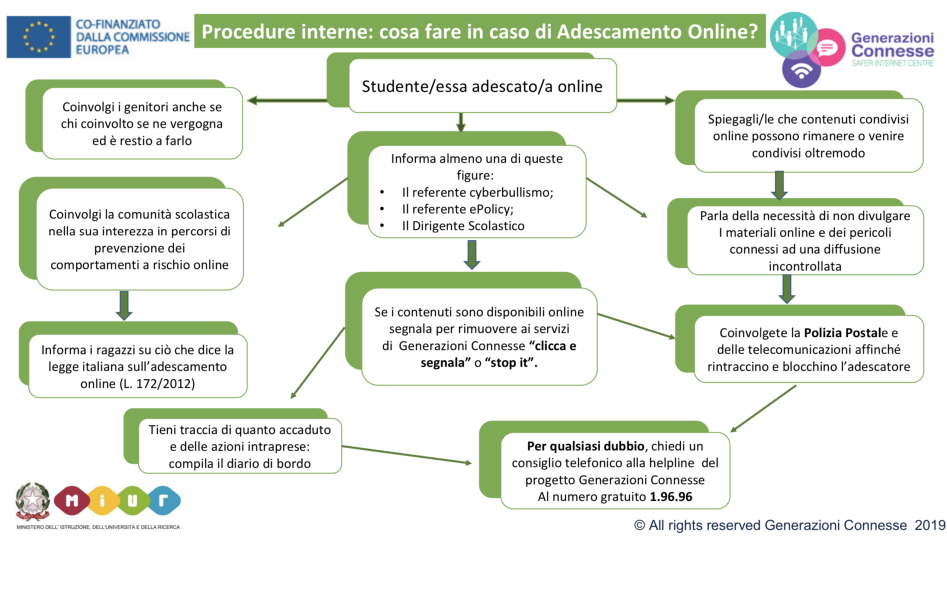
CO-FINANZIATO DALLA COMMISSIONE EUROPEA

Procedure interne: cosa fare in caso di Adescamento Online?

Generazioni Connesse
SAFER INTERNET CENTRE

Studente/essa adescato/a online

Coinvolgi i genitori anche se chi coinvolto se ne vergogna ed è restio a farlo

Informa almeno una di queste figure:
• Il referente cyberbullismo;
• Il referente ePolicy;
• Il Dirigente Scolastico

Spiegagli/le che contenuti condivisi online possono rimanere o venire condivisi oltremodo

Coinvolgi la comunità scolastica nella sua interezza in percorsi di prevenzione dei comportamenti a rischio online

Parla della necessità di non divulgare I materiali online e dei pericoli connessi ad una diffusione incontrollata

Se i contenuti sono disponibili online segnala per rimuovere ai servizi di Generazioni Connesse **"clicca e segnala"** o **"stop it"**.

Informa i ragazzi su ciò che dice la legge italiana sull'adescamento online (L. 172/2012)

Coinvolgete la **Polizia Postal**e e delle telecomunicazioni affinché rintraccino e blocchino l'adescatore

Tieni traccia di quanto accaduto e delle azioni intraprese: compila il diario di bordo

**Per qualsiasi dubbio**, chiedi un consiglio telefonico alla helpline del progetto Generazioni Connesse Al numero gratuito **1.96.96**

MIUR
MINISTERO DELL'ISTRUZIONE, DELL'UNIVERSITÀ E DELLA RICERCA

© All rights reserved Generazioni Connesse 2019